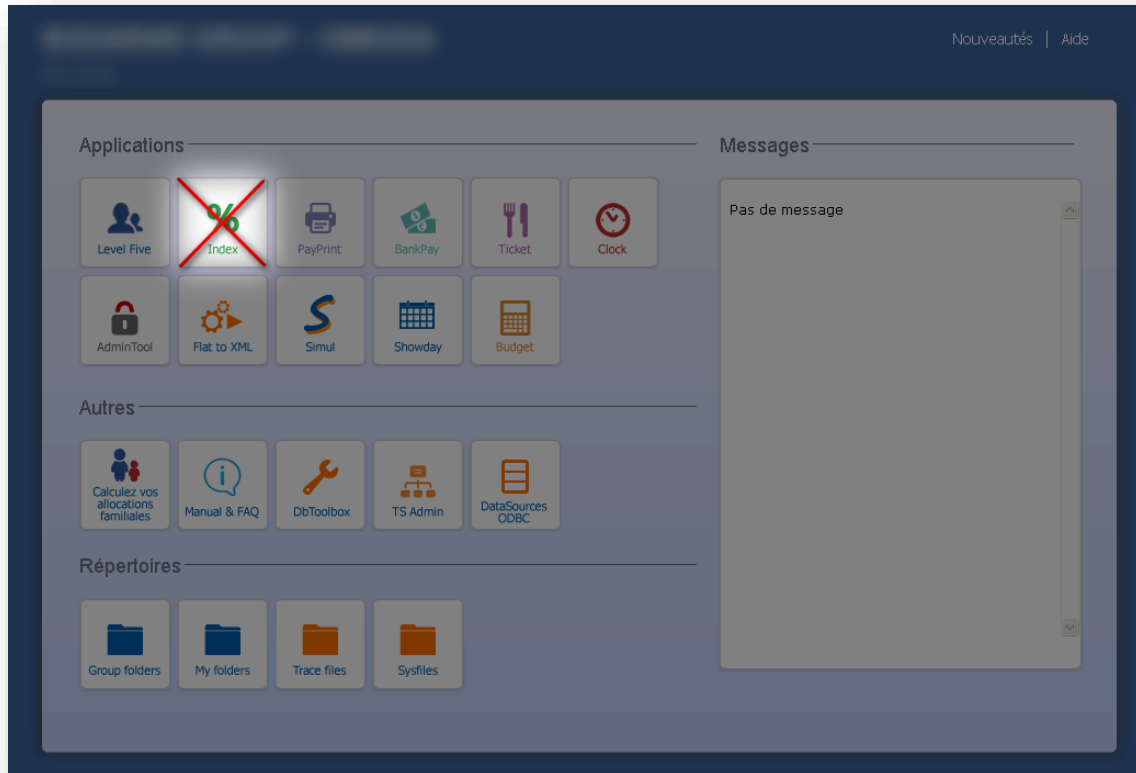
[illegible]

Nouveautés | Aide

Applications

Level Five
Index
PayPrint
BankPay
Ticket
Clock
AdminTool
Flat to XML
Simul
Showday
Budget

Autres

Calculez vos allocations familiales
Manual & FAQ
DbToolbox
TS Admin
DataSources ODBC

Répertoires

Group folders
My folders
Trace files
Sysfiles

Messages

Pas de message